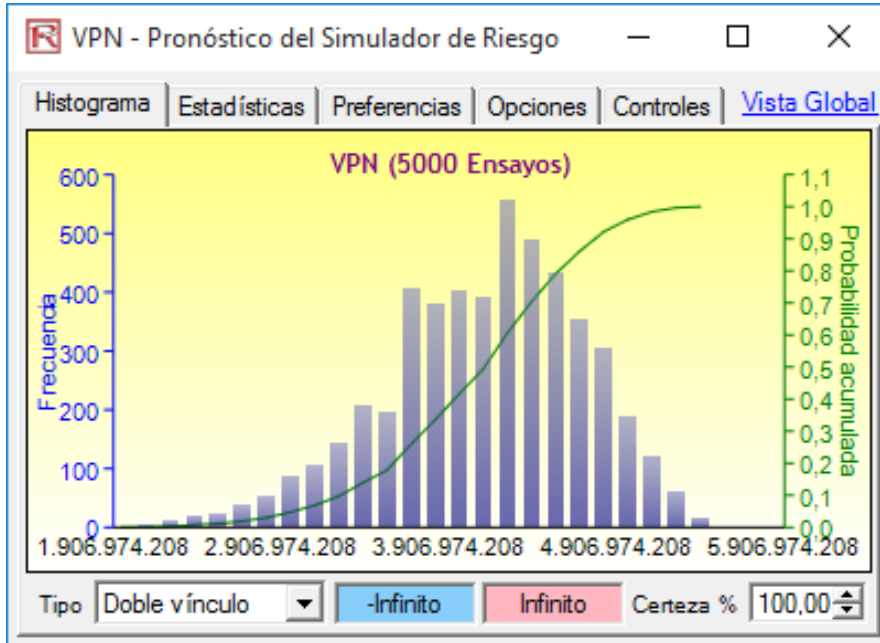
VPN - Pronóstico del Simulador de Riesgo

Histograma | Estadísticas | Preferencias | Opciones | Controles | Vista Global

VPN (5000 Ensayos)

Frecuencia

600
500
400
300
200
100
0

Probabilidad acumulada

1,1
1,0
0,9
0,8
0,7
0,6
0,5
0,4
0,3
0,2
0,1
0,0

1.906.974.208 2.906.974.208 3.906.974.208 4.906.974.208 5.906.974.208

Tipo Doble vínculo -Infinito Infinito Certeza % 100,00